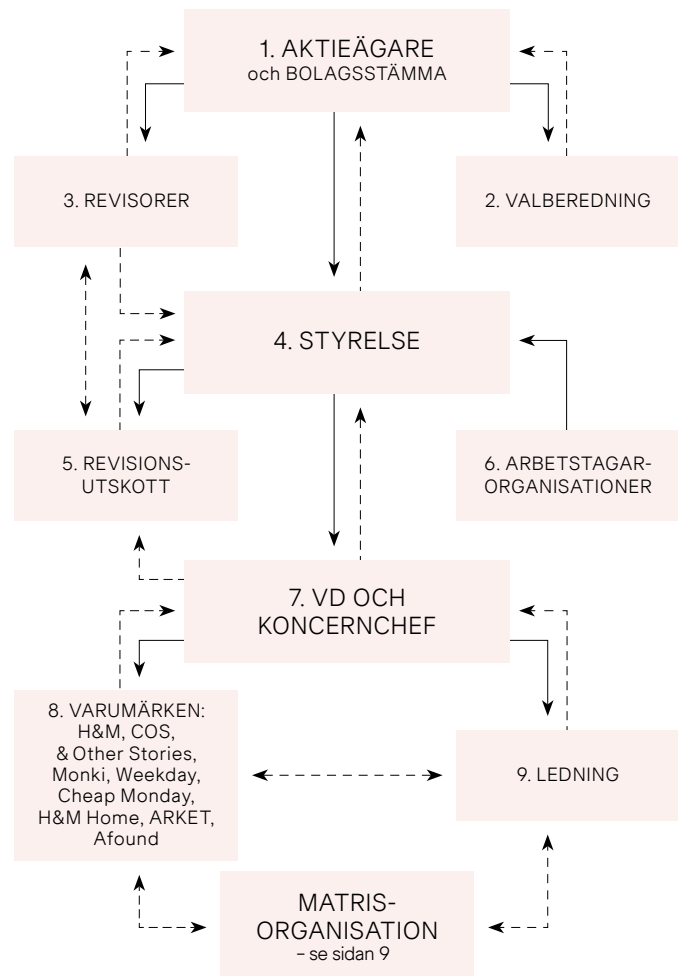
1. AKTIEÄGARE
och BOLAGSSTÄMMA

3. REVISORER

2. VALBEREDNING

4. STYRELSE

5. REVISIONSUTSKOTT

6. ARBETSTAGARORGANISATIONER

7. VD OCH KONCERNCHEF

8. VARUMÄRKEN: H&M, COS, & Other Stories, Monki, Weekday, Cheap Monday, H&M Home, ARKET, Afound

9. LEDNING

MATRISORGANISATION
– se sidan 9